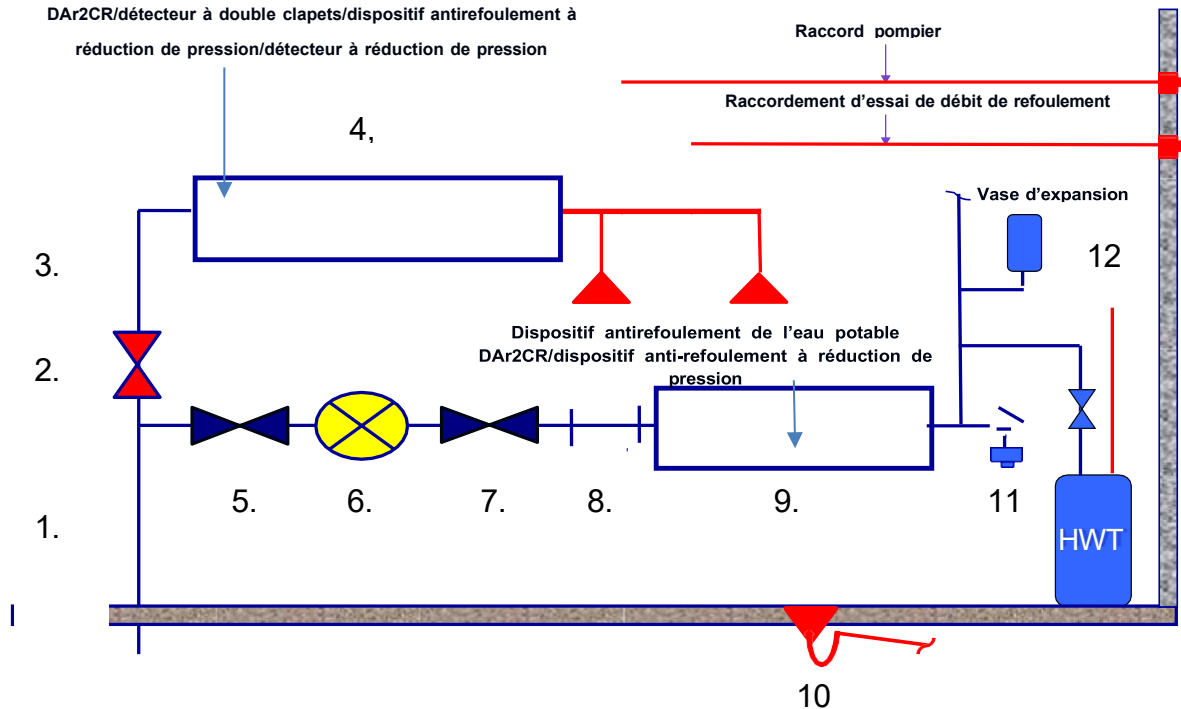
DAr2CR/détecteur à double clapets/dispositif antirefoulement à réduction de pression/détecteur à réduction de pression

Raccord pompier

Raccordement d'essai de débit de refoulement

4,

Vase d'expansion

3.

12

Dispositif antirefoulement de l'eau potable DAr2CR/dispositif anti-refoulement à réduction de pression

2.

5.

6.

7.

8.

9.

11

1.

HWT

10